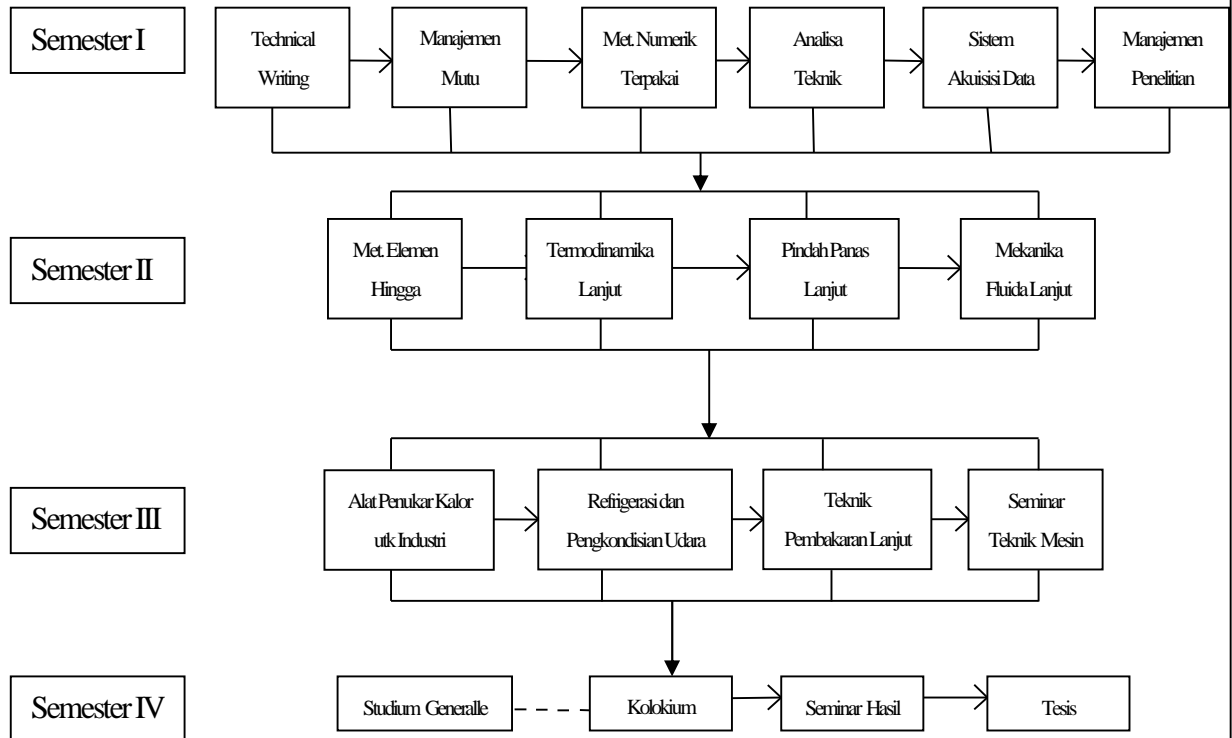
Semester I

Technical Writing

Manajemen Mutu

Met. Numerik Terpakai

Analisa Teknik

Sistem Akuisisi Data

Manajemen Penelitian

Semester II

Met. Elemen Hingga

Termodinamika Lanjut

Pindah Panas Lanjut

Mekanika Fluida Lanjut

Semester III

Alat Penukar Kalor utk Industri

Refrigerasi dan Pengkondisian Udara

Teknik Pembakaran Lanjut

Seminar Teknik Mesin

Semester IV

Studium Generalle

Kolokium

Seminar Hasil

Tesis